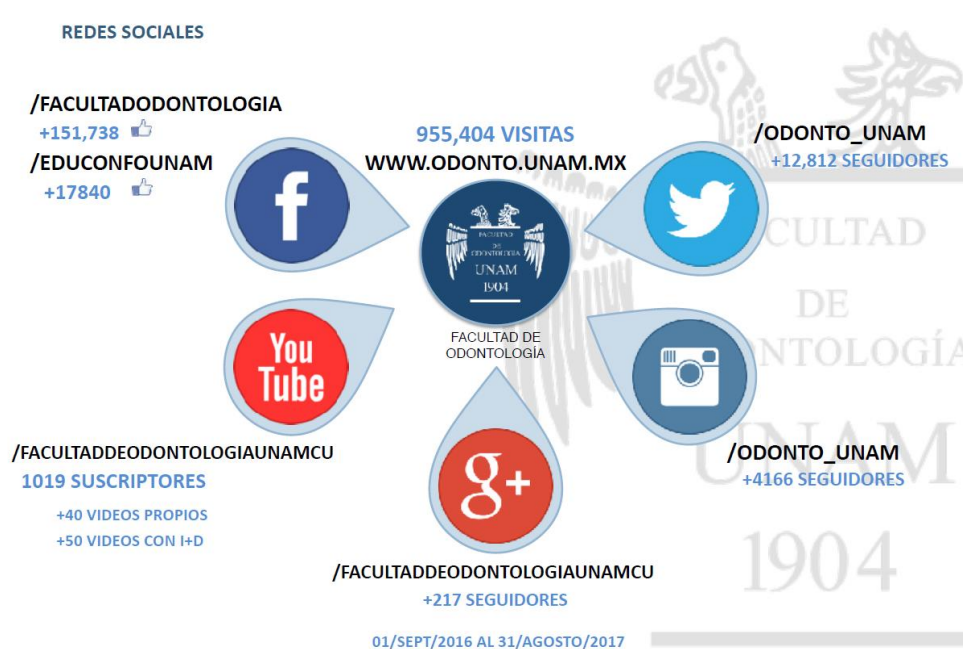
REDES SOCIALES

/FACULTADODONTOLOGIA
+151,738

/EDUCONFOUNAM
+17840

955,404 VISITAS
WWW.ODONTO.UNAM.MX

/ODONTO_UNAM
+12,812 SEGUIDORES

f

FACULTAD DE ODONTOLOGIA
UNAM
1904

FACULTAD DE ODONTOLOGÍA

You Tube

/FACULTADDEODONTOLOGIAUNAMCU
1019 SUSCRIPTORES
+40 VIDEOS PROPIOS
+50 VIDEOS CON I+D

g+

/ODONTO_UNAM
+4166 SEGUIDORES

/FACULTADDEODONTOLOGIAUNAMCU
+217 SEGUIDORES

01/SEPT/2016 AL 31/AGOSTO/2017

FACULTAD
DE
ODONTOLOGÍA
UNAM
1904